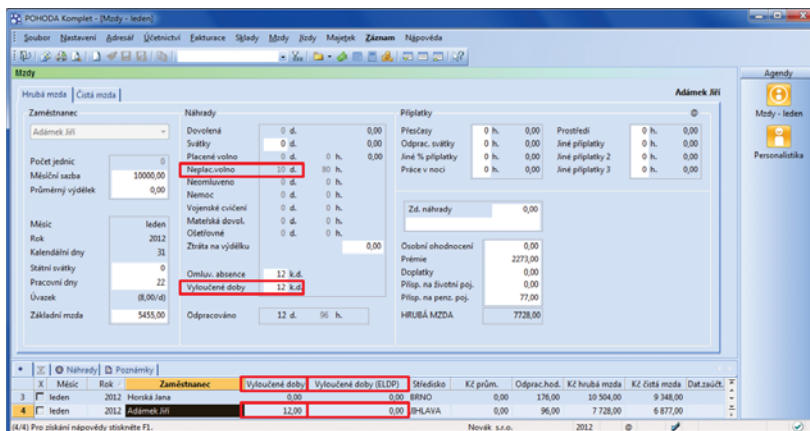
POHODA Komplet - [Mzdy - leden]

Soubor Nastavení Adresář Účetnictví Fakturace Sklady Mzdy Jízdy Majetek Záznam Nápověda

Mzdy

Hrubá mzda | Čistá mzda

Adámek Jiří

Zaměstnanec
Adámek Jiří

Počet jednic 0
Měsíční sazba 10000,00
Průměrný výdělek 0,00

Měsíc leden
Rok 2012
Kalendářní dny 31
Státní svátky 0
Pracovní dny 22
Úvazek (8,00/d)
Základní mzda 5455,00

Náhrady
Dovolená 0 d. 0,00
Svátky 0 d. 0,00
Placené volno 0 d. 0 h. 0,00
Neplac.volno 10 d. 80 h.
Neomluveno 0 d. 0 h.
Nemoc 0 d.
Vojenské cvičení 0 d.
Mateřská dovol. 0 d.
Ošetřovné 0 d.
Ztráta na výdělku 0,00

Omluv. absence 12 k.d.
Vyloučené doby 12 k.d.

Odpracováno 12 d. 96 h.

Příplatky
Přesčasy 0 h. 0,00
Odprac. svátky 0 h. 0,00
Jiné % příplatky 0 h. 0,00
Práce v noci 0 h. 0,00
Prostředí 0 h. 0,00
Jiné příplatky 0 h. 0,00
Jiné příplatky 2 0 h. 0,00
Jiné příplatky 3 0 h. 0,00

Zd. náhrady 0,00

Osobní ohodnocení 0,00
Prémie 2273,00
Doplatky 0,00
Přísp. na životní poj. 0,00
Přísp. na penz. poj. 77,00
HRUBÁ MZDA 7728,00

Náhrady | Poznámky

| | X | Měsíc | Rok | Zaměstnanec | Vyloučené doby | Vyloučené doby (ELDP) | Středisko | Kč prům. | Odprac.hod. | Kč hrubá mzda | Kč čistá mzda | Dat.zaúčt. |
|---|---|---|---|---|---|---|---|---|---|---|---|---|
| 3 | | leden | 2012 | Horská Jana | 0,00 | 0,00 | BRNO | 0,00 | 176,00 | 10 504,00 | 9 348,00 | |
| 4 | | leden | 2012 | Adámek Jiří | 12,00 | 0,00 | JIHLAVA | 0,00 | 96,00 | 7 728,00 | 6 877,00 | |

(4/4) Pro získání nápovědy stiskněte F1. Novák s.r.o. 2012

Agendy
Mzdy - leden
Personalistika